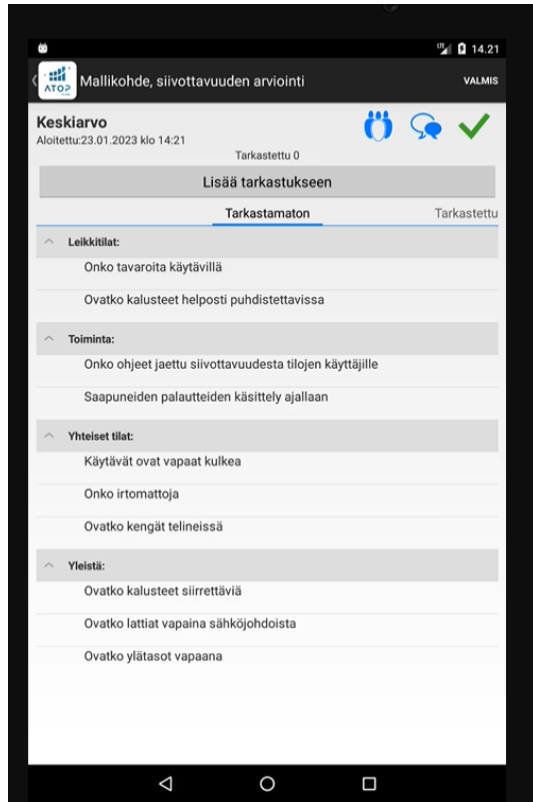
14.21

ATOP Mallikohde, siivottavuuden arviointi

VALMIS

Keskiarvo
Aloitettu:23.01.2023 klo 14:21

Tarkastettu 0

Lisää tarkastukseen

Tarkastamaton

Tarkastettu

Leikkitilat:

Onko tavaroita käytävillä

Ovatko kalusteet helposti puhdistettavissa

Toiminta:

Onko ohjeet jaettu siivottavuudesta tilojen käyttäjille

Saapuneiden palautteiden käsittely ajallaan

Yhteiset tilat:

Käytävät ovat vapaat kulkea

Onko irtomattoja

Ovatko kengät telineissä

Yleistä:

Ovatko kalusteet siirrettäviä

Ovatko lattiat vapaina sähköjohdoista

Ovatko ylätasot vapaana